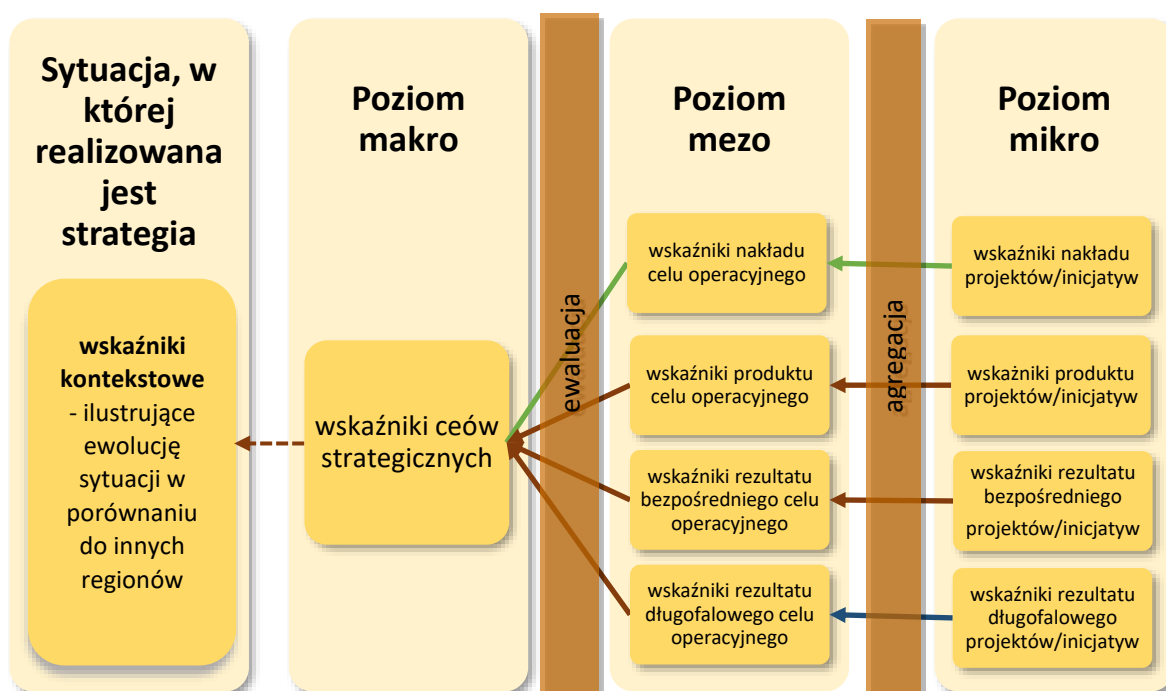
Sytuacja, w której realizowana jest strategia

**wskaźniki kontekstowe** - ilustrujące ewolucję sytuacji w porównaniu do innych regionów

Poziom makro

wskaźniki ceów strategicznych

ewaluacja

Poziom mezo

wskaźniki nakładu celu operacyjnego

wskaźniki produktu celu operacyjnego

wskaźniki rezultatu bezpośredniego celu operacyjnego

wskaźniki rezultatu długofalowego celu operacyjnego

agregacja

Poziom mikro

wskaźniki nakładu projektów/inicjatyw

wskaźniki produktu projektów/inicjatyw

wskaźniki rezultatu bezpośredniego projektów/inicjatyw

wskaźniki rezultatu długofalowego projektów/inicjatyw